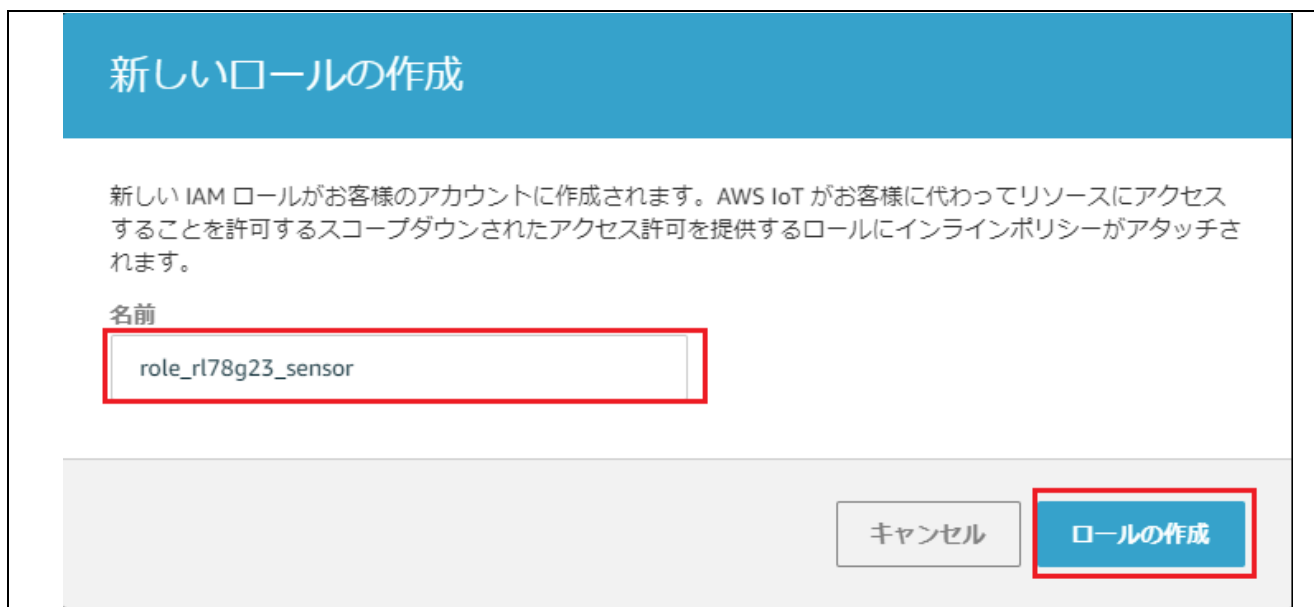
新しいロールの作成

新しい IAM ロールがお客様のアカウントに作成されます。AWS IoT がお客様に代わってリソースにアクセスすることを許可するスコープダウンされたアクセス許可を提供するロールにインラインポリシーがアタッチされます。

名前

role_rl78g23_sensor

キャンセル

ロールの作成